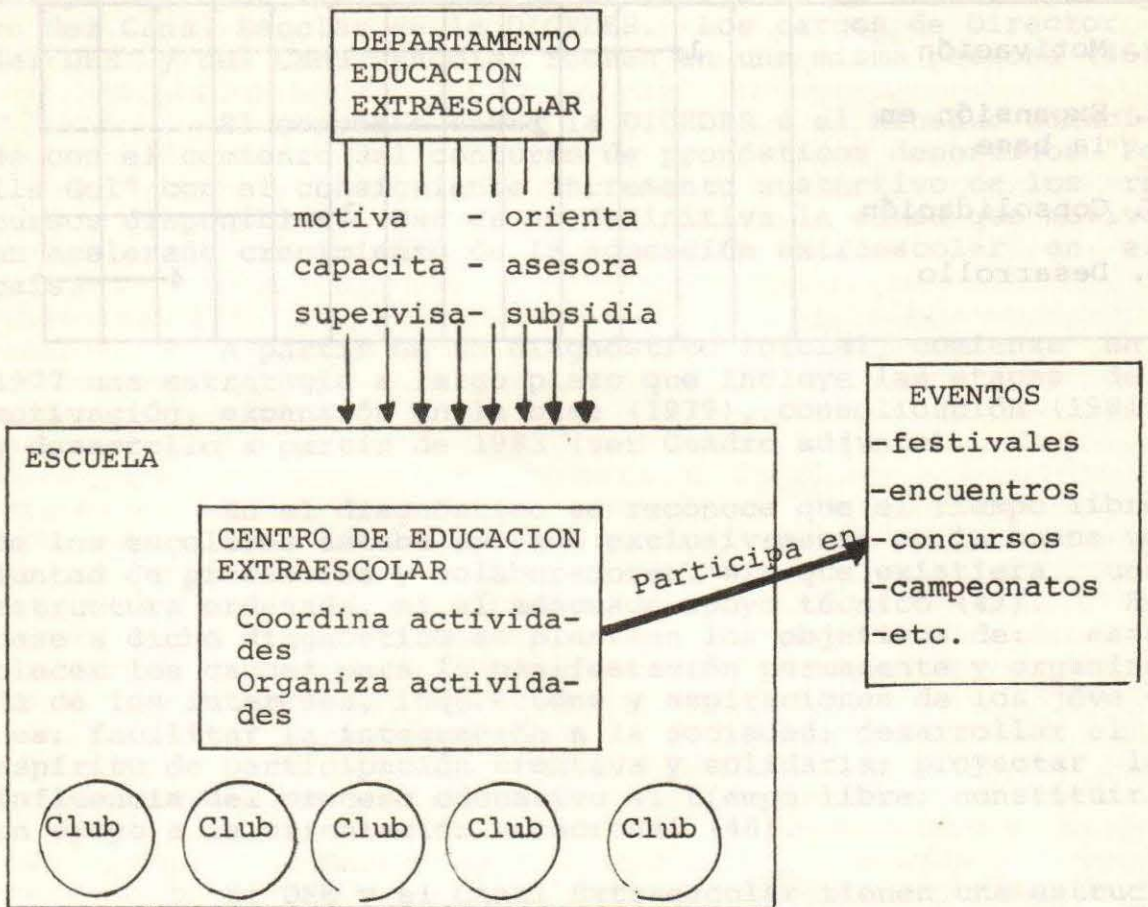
DEPARTAMENTO EDUCACION EXTRAESCOLAR

motiva - orienta
capacita - asesora
supervisa- subsidia

ESCUELA

CENTRO DE EDUCACION EXTRAESCOLAR
Coordina actividades
Organiza actividades

participa en

EVENTOS
-festivales
-encuentros
-concursos
-campeonatos
-etc.

Club
Club
Club
Club
Club